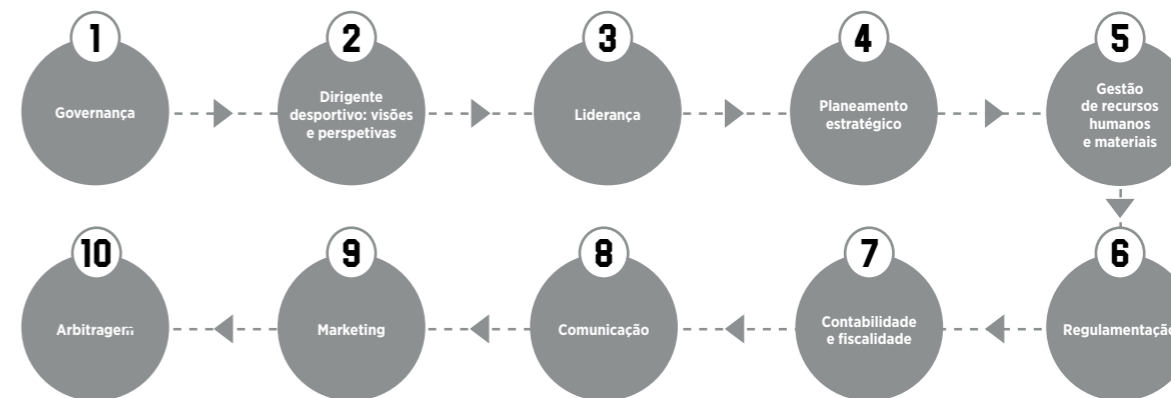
1
Governança

2
Dirigente desportivo: visões e perspetivas

3
Liderança

4
Planeamento estratégico

5
Gestão de recursos humanos e materiais

6
Regulamentaçã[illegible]

7
Contabilidade e fiscalidade

8
Comunicação

9
Marketing

10
Arbitragem